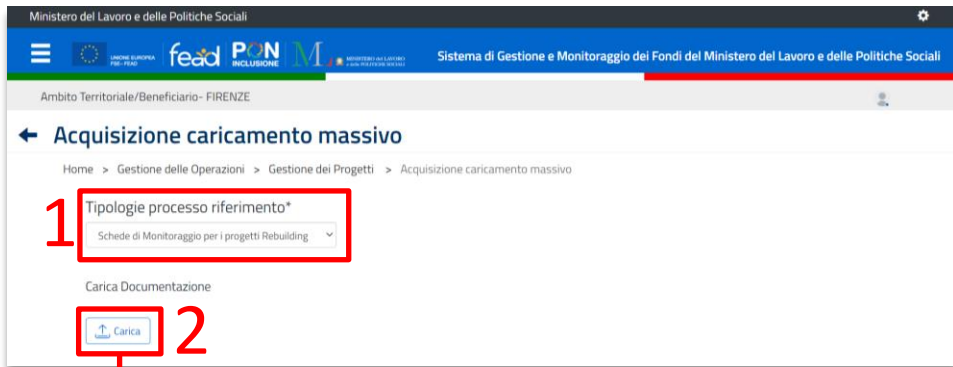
Ministero del Lavoro e delle Politiche Sociali

UNIONE EUROPEA FSE - FEAD fead PON INCLUSIONE MINISTERO del LAVORO e delle POLITICHE SOCIALI

Sistema di Gestione e Monitoraggio dei Fondi del Ministero del Lavoro e delle Politiche Sociali

Ambito Territoriale/Beneficiario- FIRENZE

Acquisizione caricamento massivo

Home > Gestione delle Operazioni > Gestione dei Progetti > Acquisizione caricamento massivo

1

Tipologie processo riferimento*

Schede di Monitoraggio per i progetti Rebuilding

Carica Documentazione

Carica

2